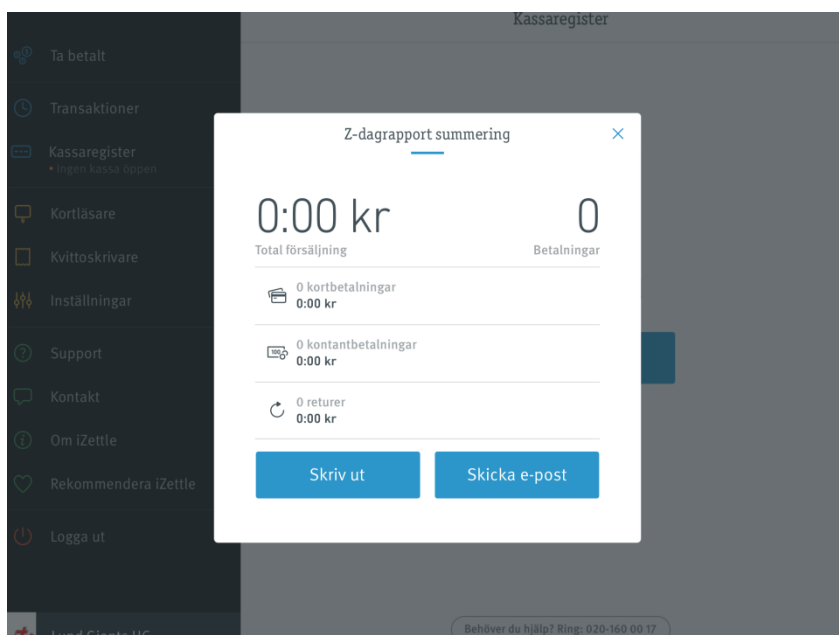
Kassaregister

Ta betalt

Transaktioner

Kassaregister
• Ingen kassa öppen

Kortläsare

Kvittoskrivare

Inställningar

Support

Kontakt

Om iZettle

Rekommendera iZettle

Logga ut

Z-dagrapport summering

×

0:00 kr
Total försäljning

0
Betalningar

0 kortbetalningar
0:00 kr

0 kontantbetalningar
0:00 kr

0 returer
0:00 kr

Skriv ut

Skicka e-post

Behöver du hjälp? Ring: 020-160 00 17

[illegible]